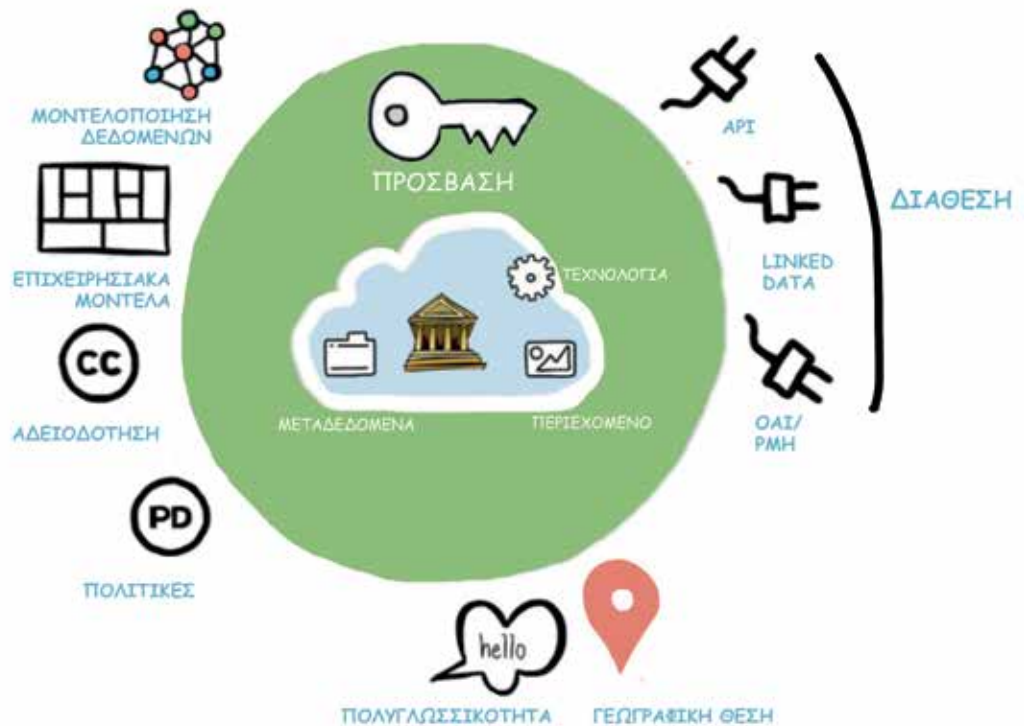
ΜΟΝΤΕΛΟΠΟΙΗΣΗ ΔΕΔΟΜΕΝΩΝ

ΕΠΙΧΕΙΡΗΣΙΑΚΑ ΜΟΝΤΕΛΑ

CC

ΑΔΕΙΟΔΟΤΗΣΗ

PD

ΠΟΛΙΤΙΚΕΣ

ΠΡΟΣΒΑΣΗ

ΤΕΧΝΟΛΟΓΙΑ

ΜΕΤΑΔΕΔΟΜΕΝΑ

ΠΕΡΙΕΧΟΜΕΝΟ

API

LINKED DATA

OAI/ PMH

ΔΙΑΘΕΣΗ

hello

ΠΟΛΥΓΛΩΣΣΙΚΟΤΗΤΑ

ΓΕΩΓΡΑΦΙΚΗ ΘΕΣΗ